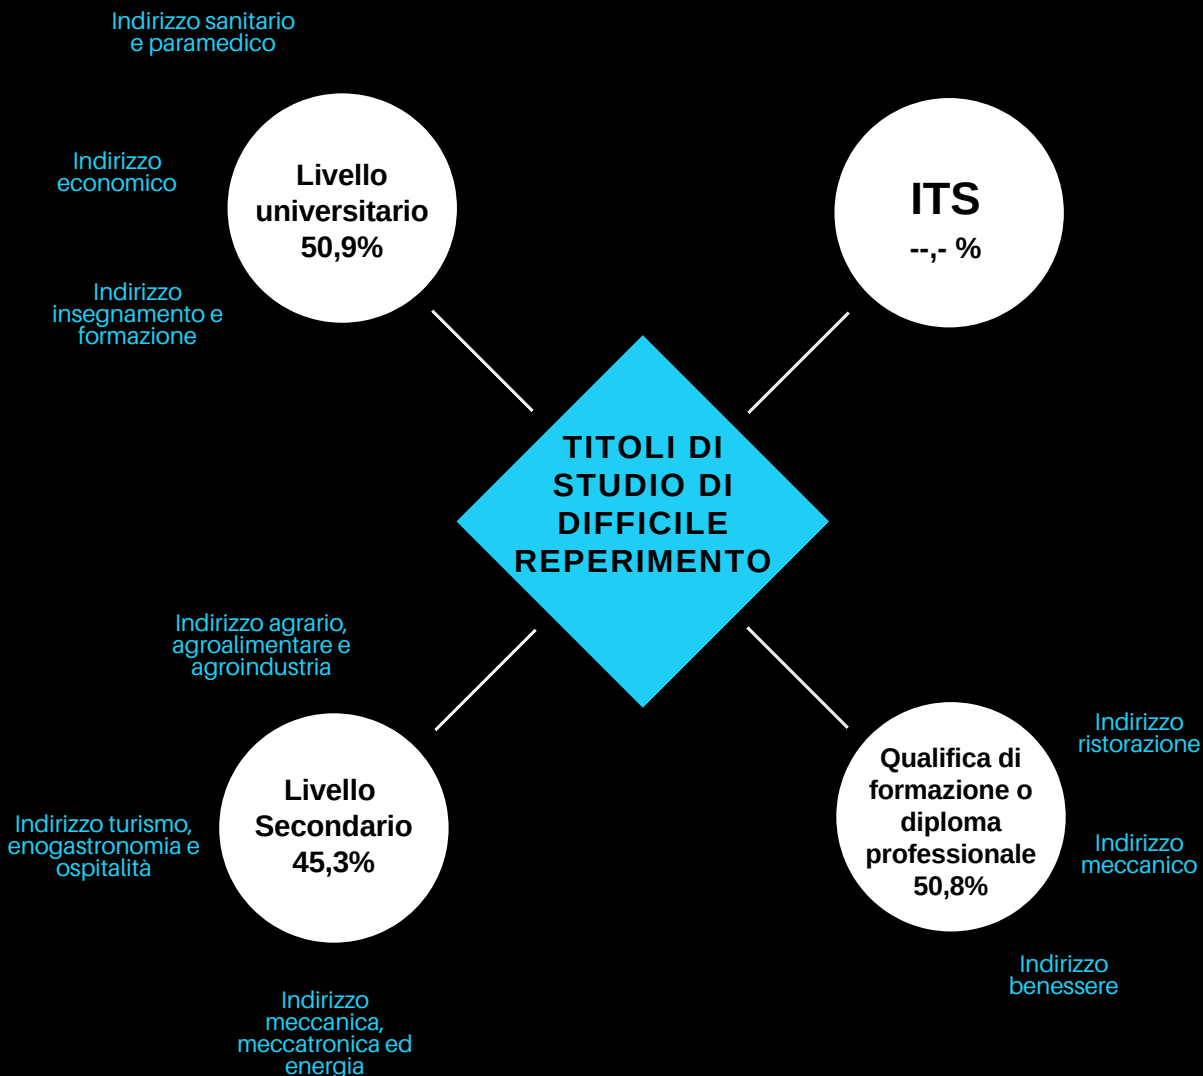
Indirizzo sanitario e paramedico

Indirizzo economico

Livello universitario 50,9%

Indirizzo insegnamento e formazione

ITS --,- %

TITOLI DI STUDIO DI DIFFICILE REPERIMENTO

Indirizzo agrario, agroalimentare e agroindustria

Livello Secondario 45,3%

Indirizzo turismo, enogastronomia e ospitalità

Indirizzo meccanica, meccatronica ed energia

Qualifica di formazione o diploma professionale 50,8%

Indirizzo ristorazione

Indirizzo meccanico

Indirizzo benessere